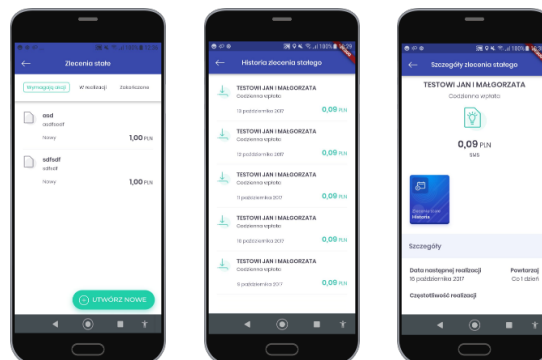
Zlecenia stałe

Wymagają akcji
W realizacji
Zakończone

asd
asdfasdf
Nowy
1,00 PLN

sdfsdf
sdfsdf
Nowy
1,00 PLN

UTWÓRZ NOWE

Historia zlecenia stałego

TESTOWI JAN I MAŁGORZATA
Codzienna wpłata
13 października 2017
0,09 PLN

TESTOWI JAN I MAŁGORZATA
Codzienna wpłata
12 października 2017
0,09 PLN

TESTOWI JAN I MAŁGORZATA
Codzienna wpłata
11 października 2017
0,09 PLN

TESTOWI JAN I MAŁGORZATA
Codzienna wpłata
10 października 2017
0,09 PLN

TESTOWI JAN I MAŁGORZATA
Codzienna wpłata
9 października 2017
0,09 PLN

Szczegóły zlecenia stałego

TESTOWI JAN I MAŁGORZATA
Codzienna wpłata

0,09 PLN
SMS

Szczegóły

Data następnej realizacji
16 października 2017

Powtarzaj
Co 1 dzień

Częstotliwość realizacji